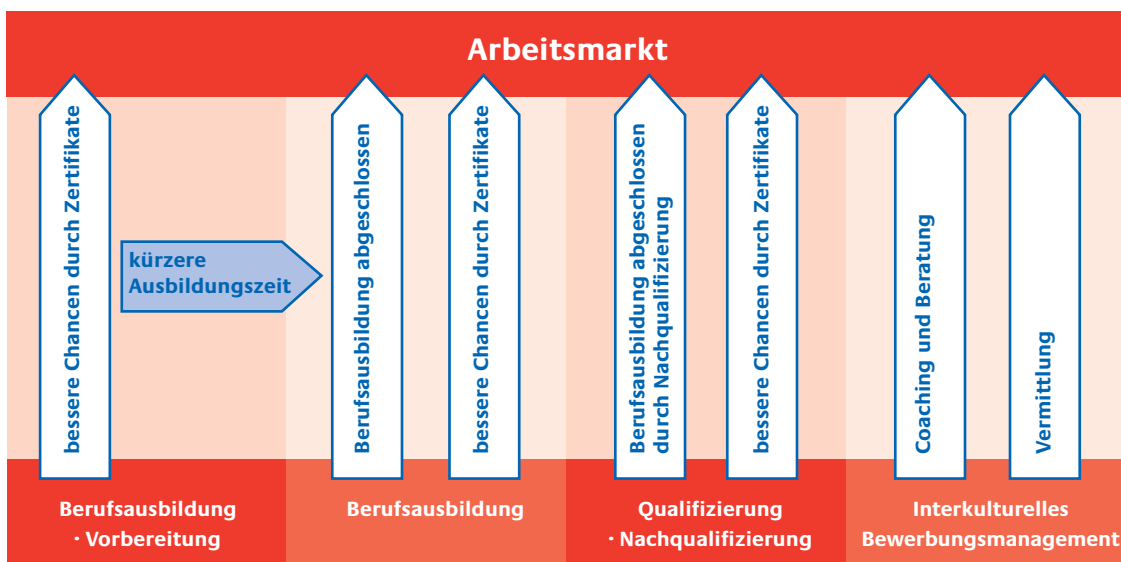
Arbeitsmarkt

bessere Chancen durch Zertifikate

kürzere Ausbildungszeit

Berufsausbildung abgeschlossen

bessere Chancen durch Zertifikate

Berufsausbildung abgeschlossen durch Nachqualifizierung

bessere Chancen durch Zertifikate

Coaching und Beratung

Vermittlung

Berufsausbildung · Vorbereitung

Berufsausbildung

Qualifizierung · Nachqualifizierung

Interkulturelles Bewerbungsmanagement